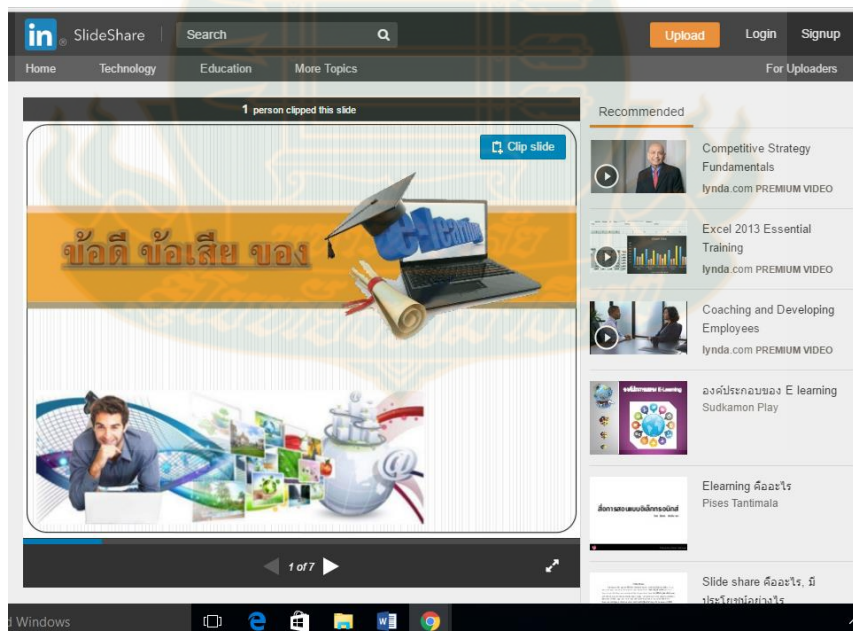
in SlideShare Search Upload Login Signup

Home Technology Education More Topics For Uploaders

1 person clipped this slide

Clip slide

ข้อดี ข้อเสีย ของ

E-Learning

1 of 7

Recommended

Competitive Strategy Fundamentals
lynda.com PREMIUM VIDEO

Excel 2013 Essential Training
lynda.com PREMIUM VIDEO

Coaching and Developing Employees
lynda.com PREMIUM VIDEO

องค์ประกอบของ E learning
Sudkamon Play

Elearning คืออะไร
Pises Tantimala

Slide share คืออะไร, มีประโยชน์อย่างไร

d Windows